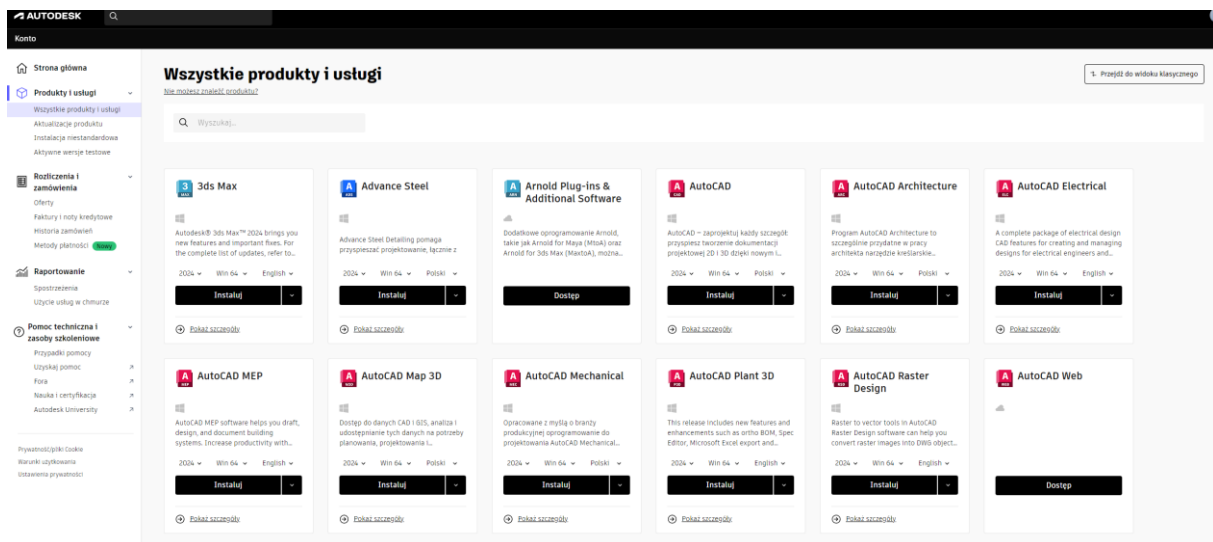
AUTODESK

Konto

Strona główna

Produkty i usługi
Wszystkie produkty i usługi
Aktualizacje produktu
Instalacja niestandardowa
Aktywne wersje testowe

Rozliczenia i zamówienia
Oferty
Faktury i noty kredytowe
Historia zamówień
Metody płatności Nowy

Raportowanie
Spostrzeżenia
Użycie usług w chmurze

Pomoc techniczna i zasoby szkoleniowe
Przypadki pomocy
Uzyskaj pomoc
Fora
Nauka i certyfikacja
Autodesk University

Prywatność/pliki Cookie
Warunki użytkowania
Ustawienia prywatności

Wszystkie produkty i usługi
Nie możesz znaleźć produktu?

Przejdź do widoku klasycznego

Wyszukaj...

3ds Max
Autodesk® 3ds Max™ 2024 brings you new features and important fixes. For the complete list of updates, refer to...
2024 Win 64 English
Instaluj
Pokaż szczegóły

Advance Steel
Advance Steel Detailing pomaga przyspieszać projektowanie, łącznie z
2024 Win 64 Polski
Instaluj
Pokaż szczegóły

Arnold Plug-ins & Additional Software
Dodatkowe oprogramowanie Arnold, takie jak Arnold for Maya (MtoA) oraz Arnold for 3ds Max (MaxtoA), można...
Dostęp

AutoCAD
AutoCAD – zaprojektuj każdy szczegół przyspiesz tworzenie dokumentacji projektowej 2D i 3D dzięki nowym i...
2024 Win 64 Polski
Instaluj
Pokaż szczegóły

AutoCAD Architecture
Program AutoCAD Architecture to szczególnie przydatne w pracy architekta narzędzie kreślarskie...
2024 Win 64 Polski
Instaluj
Pokaż szczegóły

AutoCAD Electrical
A complete package of electrical design CAD features for creating and managing designs for electrical engineers and...
2024 Win 64 English
Instaluj
Pokaż szczegóły

AutoCAD MEP
AutoCAD MEP software helps you draft, design, and document building systems. Increase productivity with...
2024 Win 64 English
Instaluj
Pokaż szczegóły

AutoCAD Map 3D
Dostęp do danych CAD i GIS, analiza i udostępnianie tych danych na potrzeby planowania, projektowania i...
2024 Win 64 Polski
Instaluj
Pokaż szczegóły

AutoCAD Mechanical
Opracowane z myślą o branży produkcyjnej oprogramowanie do projektowania AutoCAD Mechanical...
2024 Win 64 Polski
Instaluj
Pokaż szczegóły

AutoCAD Plant 3D
This release includes new features and enhancements such as ortho BOM, Spec Editor, Microsoft Excel export and...
2024 Win 64 English
Instaluj
Pokaż szczegóły

AutoCAD Raster Design
Raster to vector tools in AutoCAD Raster Design software can help you convert raster images into DWG object...
2024 Win 64 English
Instaluj
Pokaż szczegóły

AutoCAD Web
Dostęp